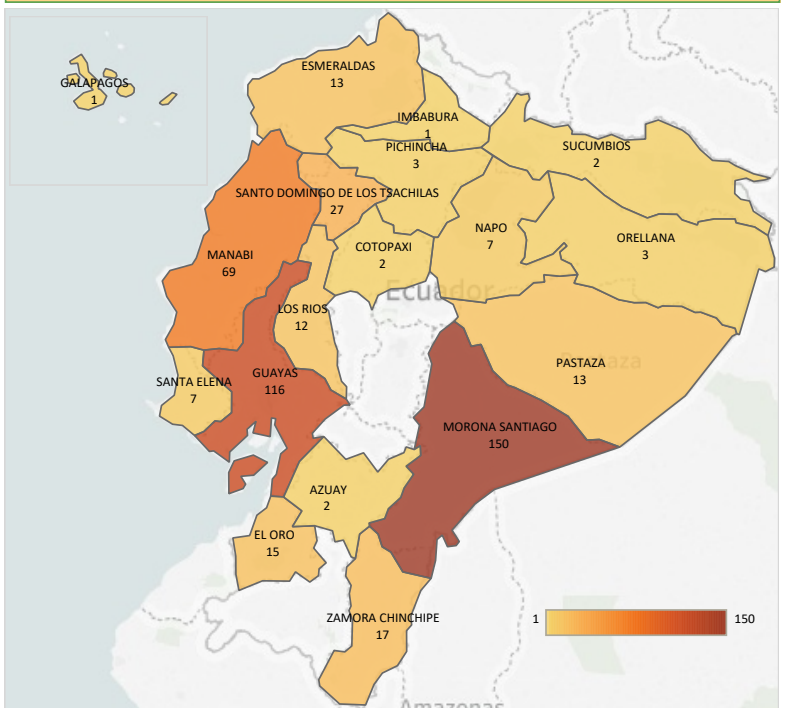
GALAPAGOS
1

ESMERALDAS
13

IMBABURA
1

PICHINCHA
3

SUCUMBIOS
2

SANTO DOMINGO DE LOS TSACHILAS
27

NAPO
7

ORELLANA
3

MANABI
69

COTOPAXI
2

Ecuador

LOS RIOS
12

PASTAZA
13

SANTA ELENA
7

GUAYAS
116

MORONA SANTIAGO
150

AZUAY
2

EL ORO
15

ZAMORA CHINCHIPE
17

1
150

Amazonas